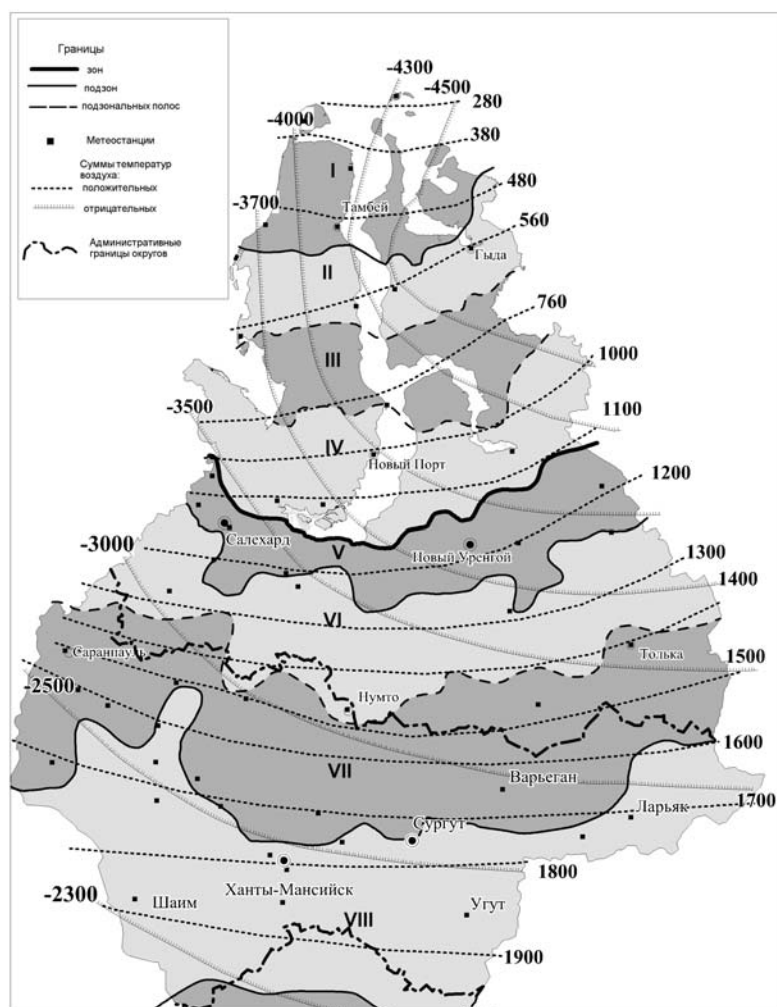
Границы
зон
подзон
подзональных полос
Метеостанции
Суммы температур воздуха:
положительных
отрицательных
Административные границы округов

-4300
-4500
280
-4000
380
I
480
-3700
Тамбей
560
Гыда
II
760
III
1000
-3500
1100
IV
Новый Порт
1200
Салехард
V
Новый Уренгой
-3000
1300
1400
VI
Саранпауль
Толька
1500
Нумто
-2500
1600
VII
Варьеган
Ларьяк
1700
Сургут
1800
-2300
Шаим
Ханты-Мансийск
Угут
VIII
1900